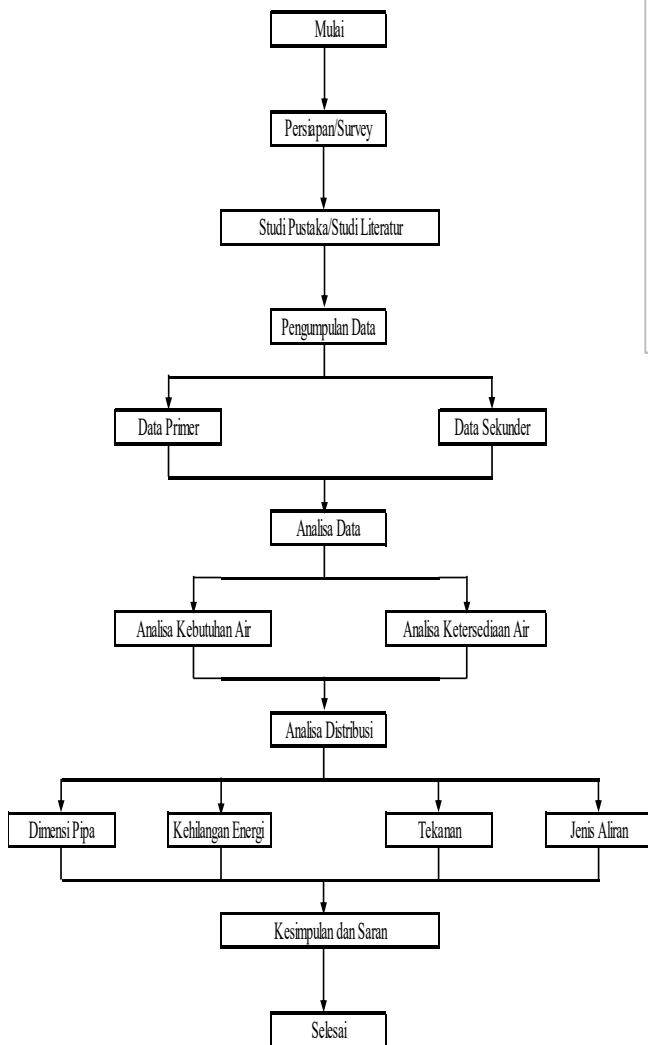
Mulai

Persiapan/Survey

Studi Pustaka/Studi Literatur

Pengumpulan Data

Data Primer

Data Sekunder

Analisa Data

Analisa Kebutuhan Air

Analisa Ketersediaan Air

Analisa Distribusi

Dimensi Pipa

Kehilangan Energi

Tekanan

Jenis Aliran

Kesimpulan dan Saran

Selesai